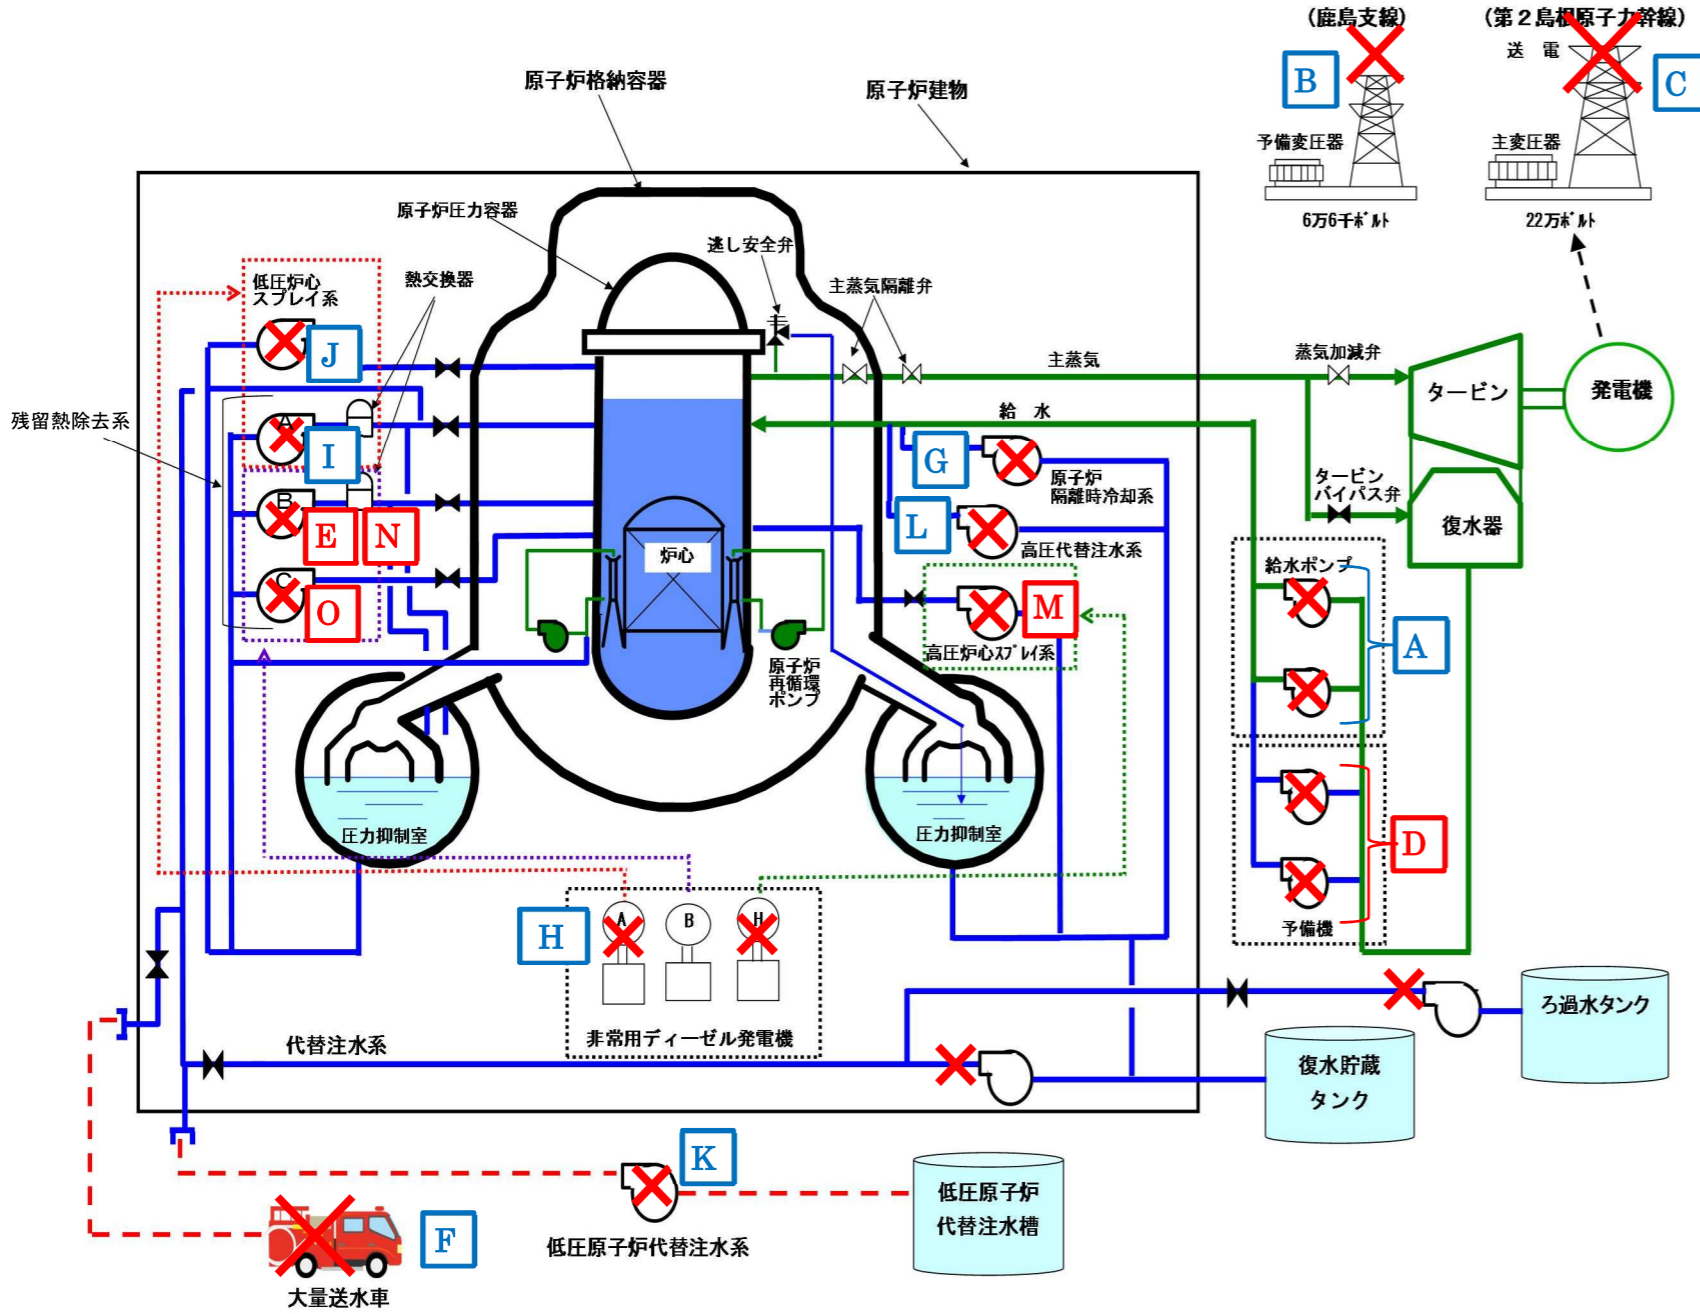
（鹿島支線）
（第２島根原子力幹線）
送　電
B
C
予備変圧器
主変圧器
6万6千ボルト
22万ボルト
原子炉格納容器
原子炉建物
原子炉圧力容器
逃し安全弁
低圧炉心スプレイ系
熱交換器
主蒸気隔離弁
主蒸気
蒸気加減弁
タービン
発電機
J
残留熱除去系
A
I
給　水
G
原子炉隔離時冷却系
タービンバイパス弁
B
E
N
L
高圧代替注水系
復水器
給水ポンプ
炉心
C
O
M
A
高圧炉心スプレイ系
原子炉再循環ポンプ
圧力抑制室
圧力抑制室
D
予備機
H
A
B
H
非常用ディーゼル発電機
代替注水系
ろ過水タンク
復水貯蔵タンク
K
低圧原子炉代替注水槽
F
低圧原子炉代替注水系
大量送水車